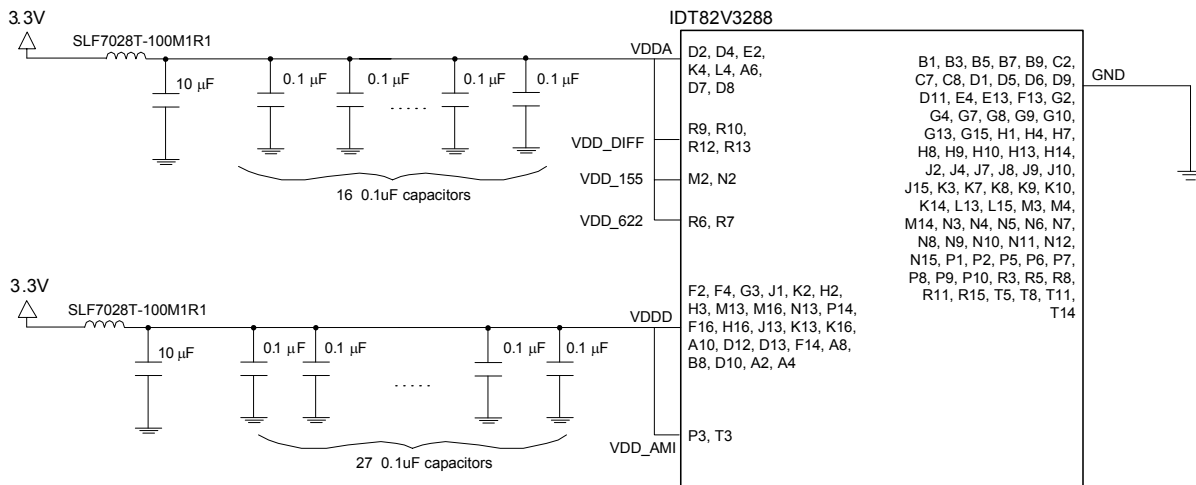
3.3V

SLF7028T-100M1R1

10 μF

0.1 μF 0.1 μF ..... 0.1 μF 0.1 μF

16 0.1uF capacitors

IDT82V3288

VDDA

D2, D4, E2, K4, L4, A6, D7, D8

VDD_DIFF

R9, R10, R12, R13

VDD_155

M2, N2

VDD_622

R6, R7

B1, B3, B5, B7, B9, C2, C7, C8, D1, D5, D6, D9, D11, E4, E13, F13, G2, G4, G7, G8, G9, G10, G13, G15, H1, H4, H7, H8, H9, H10, H13, H14, J2, J4, J7, J8, J9, J10, J15, K3, K7, K8, K9, K10, K14, L13, L15, M3, M4, M14, N3, N4, N5, N6, N7, N8, N9, N10, N11, N12, N15, P1, P2, P5, P6, P7, P8, P9, P10, R3, R5, R8, R11, R15, T5, T8, T11, T14

GND

3.3V

SLF7028T-100M1R1

10 μF

0.1 μF 0.1 μF ..... 0.1 μF 0.1 μF

27 0.1uF capacitors

VDDD

F2, F4, G3, J1, K2, H2, H3, M13, M16, N13, P14, F16, H16, J13, K13, K16, A10, D12, D13, F14, A8, B8, D10, A2, A4

VDD_AMI

P3, T3